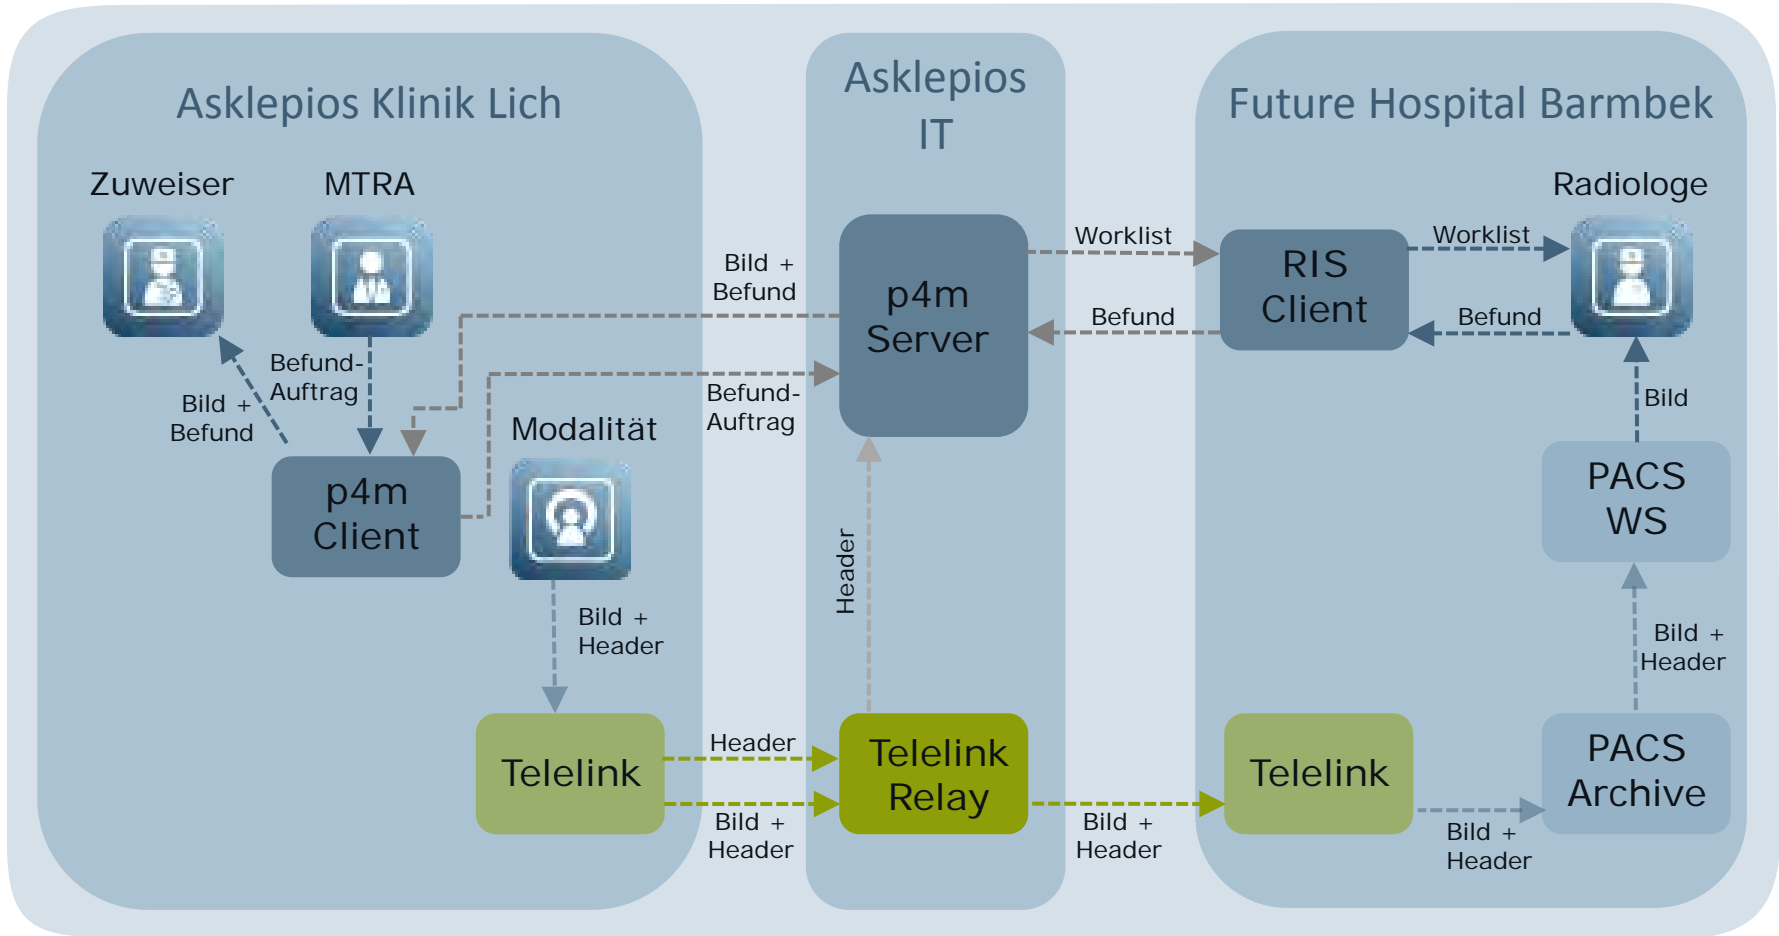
Asklepios Klinik Lich

Zuweiser

MTRA

Bild + Befund

Befund-Auftrag

p4m Client

Modalität

Bild + Header

Telelink

Header

Bild + Header

Asklepios IT

Bild + Befund

Befund-Auftrag

p4m Server

Header

Telelink Relay

Bild + Header

Future Hospital Barmbek

Worklist

Befund

RIS Client

Worklist

Befund

Radiologe

Bild

PACS WS

Bild + Header

PACS Archive

Telelink

Bild + Header